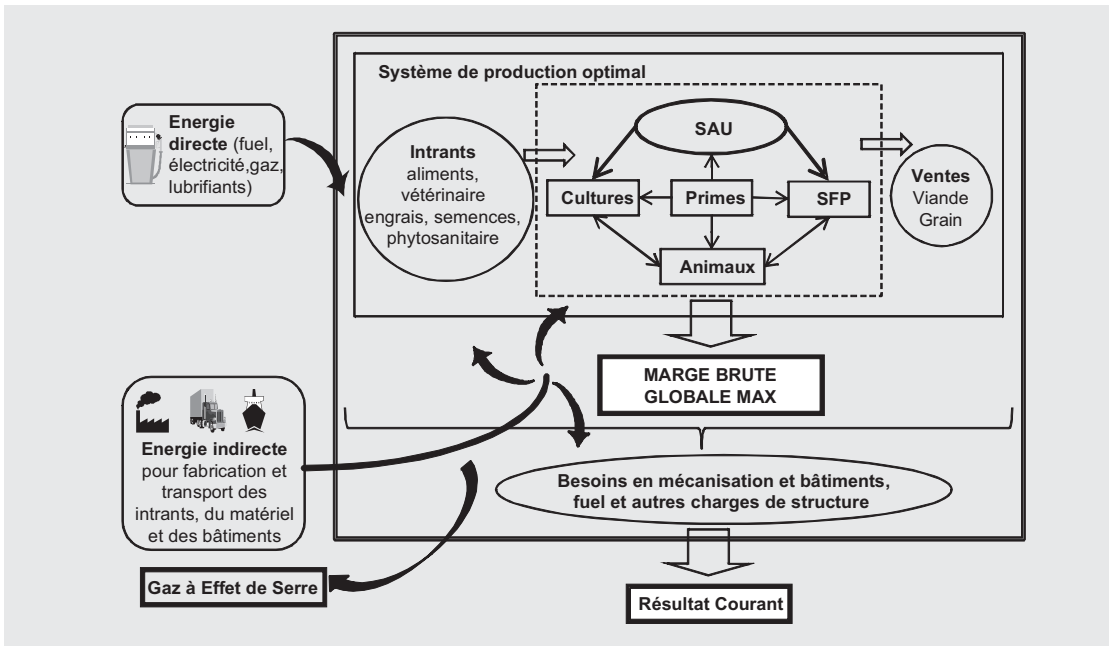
Energie directe (fuel, électricité,gaz, lubrifiants)

Système de production optimal

Intrants aliments, vétérinaire engrais, semences, phytosanitaire

SAU

Cultures

Primes

SFP

Animaux

Ventes Viande Grain

MARGE BRUTE GLOBALE MAX

Energie indirecte pour fabrication et transport des intrants, du matériel et des bâtiments

Besoins en mécanisation et bâtiments, fuel et autres charges de structure

Gaz à Effet de Serre

Résultat Courant